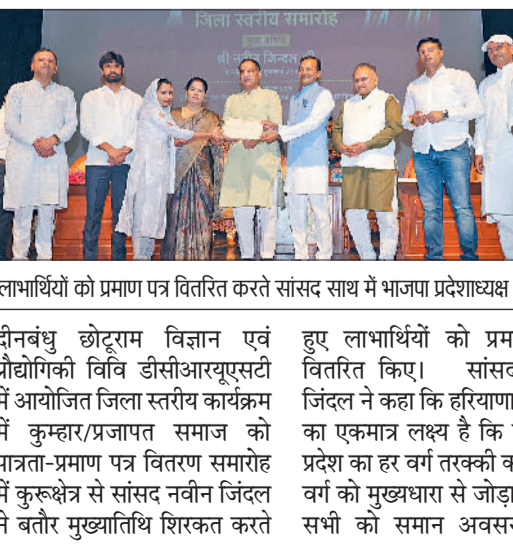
जिला स्तरीय समारोह
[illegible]
श्री नवीन जिन्दल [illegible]

लाभार्थियों को प्रमाण पत्र वितरित करते सांसद साथ में भाजपा प्रदेशाध्यक्ष

दीनबंधु छोटूराम विज्ञान एवं प्रौद्योगिकी विवि डीसीआरयूएसटी में आयोजित जिला स्तरीय कार्यक्रम में कुम्हार/प्रजापत समाज को पात्रता-प्रमाण पत्र वितरण समारोह में कुरुक्षेत्र से सांसद नवीन जिंदल ने बतौर मुख्यातिथि शिरकत करते

हुए लाभार्थियों को प्रम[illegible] वितरित किए। सांसद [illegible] जिंदल ने कहा कि हरियाणा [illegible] का एकमात्र लक्ष्य है कि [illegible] प्रदेश का हर वर्ग तरक्की क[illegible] वर्ग को मुख्यधारा से जोड़ा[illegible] सभी को समान अवसर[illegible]